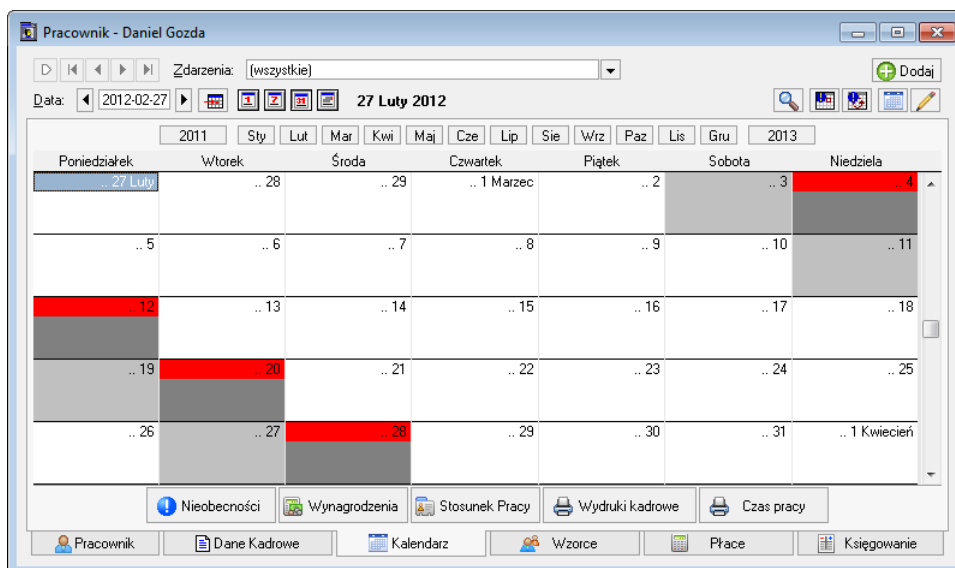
Pracownik - Daniel Gozda

Zdarzenia: (wszystkie)

Dodaj

Data: 2012-02-27

27 Luty 2012

2011 Sty Lut Mar Kwi Maj Cze Lip Sie Wrz Paz Lis Gru 2013

| Poniedziałek | Wtorek | Środa | Czwartek | Piątek | Sobota | Niedziela |
|---|---|---|---|---|---|---|
| .. 27 Luty | .. 28 | .. 29 | .. 1 Marzec | .. 2 | .. 3 | .. 4 |
| .. 5 | .. 6 | .. 7 | .. 8 | .. 9 | .. 10 | .. 11 |
| .. 12 | .. 13 | .. 14 | .. 15 | .. 16 | .. 17 | .. 18 |
| .. 19 | .. 20 | .. 21 | .. 22 | .. 23 | .. 24 | .. 25 |
| .. 26 | .. 27 | .. 28 | .. 29 | .. 30 | .. 31 | .. 1 Kwiecień |

Nieobecności | Wynagrodzenia | Stosunek Pracy | Wydruki kadrowe | Czas pracy

Pracownik | Dane Kadrowe | Kalendarz | Wzorce | Płace | Księgowanie